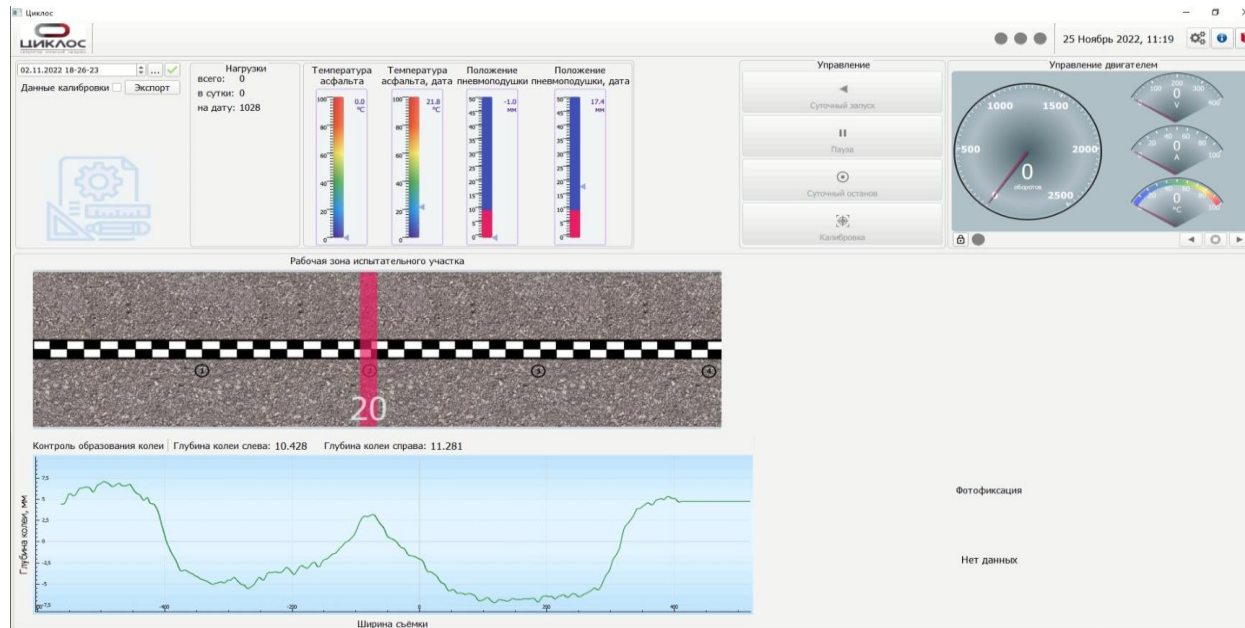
Циклос

ЦИКЛОС

25 Ноябрь 2022, 11:19

02.11.2022 18-26-23

Данные калибровки

Экспорт

Нагрузки
всего: 0
в сутки: 0
на дату: 1028

Температура асфальта
100
80
60
40
20
0
0.0 °C

Температура асфальта, дата
100
80
60
40
20
0
21.8 °C

Положение пневмоподушки
50
45
40
35
30
25
20
15
10
5
0
-1.0 мм

Положение пневмоподушки, дата
50
45
40
35
30
25
20
15
10
5
0
17.4 мм

Управление

Суточный запуск

Пауза

Суточный останов

Калибровка

Управление двигателем

1000
1500
500
2000
2500
0
оборотов

100
200
300
400
0
V

20
40
60
80
100
0
A

0
°C
100

Рабочая зона испытательного участка

1
2
3
4
20

Контроль образования колеи | Глубина колеи слева: 10.428 Глубина колеи справа: 11.281

Глубина колеи, мм

7.5
5
2.5
0
-2.5
-5
-7.5

-400
-200
0
200
400

Ширина съёмки

Фотофиксация

Нет данных